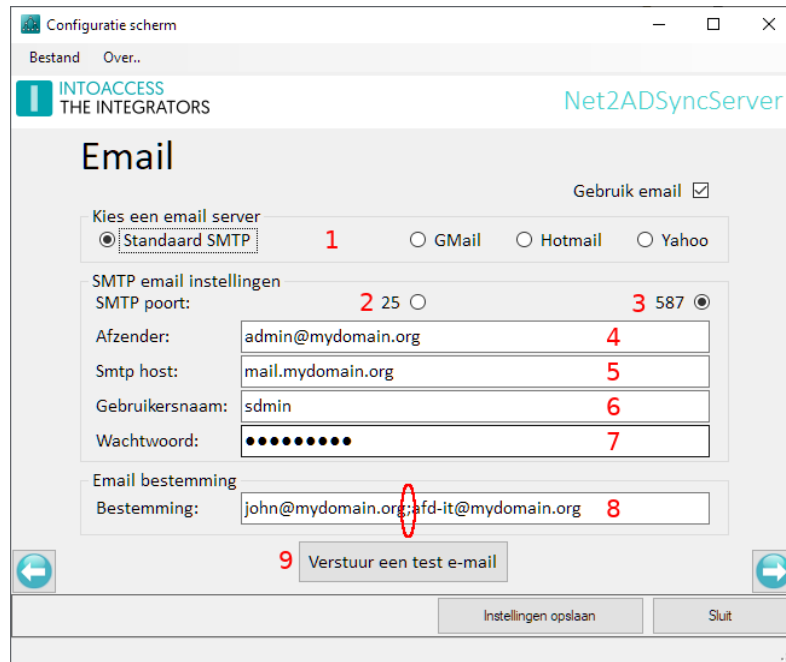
Configuratie scherm

Bestand Over..

INTOACCESS
THE INTEGRATORS

Net2ADSyncServer

Email

Gebruik email ☑

Kies een email server

Standaard SMTP 1 GMail Hotmail Yahoo

SMTP email instellingen

SMTP poort: 2 25 3 587

Afzender: admin@mydomain.org 4

Smtp host: mail.mydomain.org 5

Gebruikersnaam: sdmin 6

Wachtwoord: ●●●●●●●●● 7

Email bestemming

Bestemming: john@mydomain.org;afd-it@mydomain.org 8

9 Verstuur een test e-mail

Instellingen opslaan

Sluit